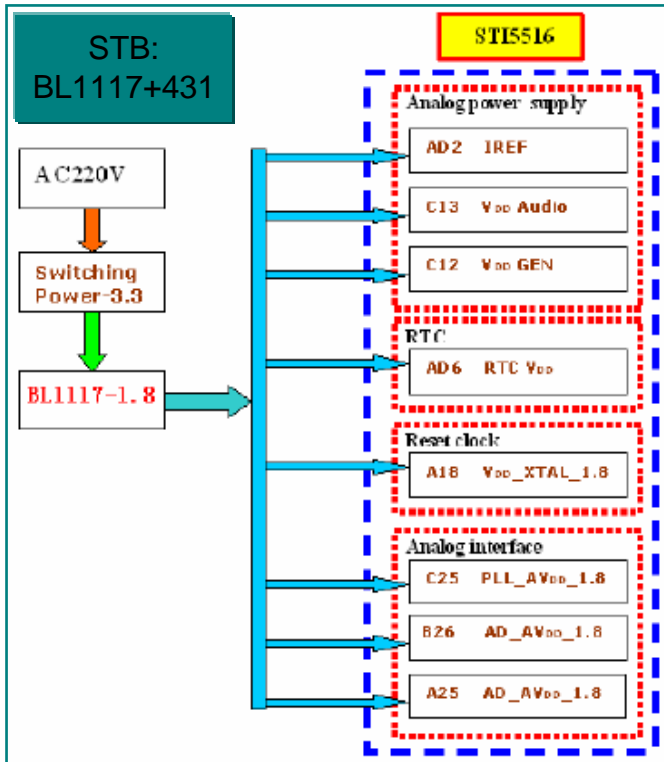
STB:
BL1117+431

STI5516

AC220V

Switching Power-3.3

BL1117-1.8

Analog power supply

AD2 IREF

C13 $V_{DD}$ Audio

C12 $V_{DD}$ GEN

RTC

AD6 RTC $V_{DD}$

Reset clock

A18 $V_{DD}$_XTAL_1.8

Analog interface

C25 PLL_AV$_{DD}$_1.8

B26 AD_AV$_{DD}$_1.8

A25 AD_AV$_{DD}$_1.8